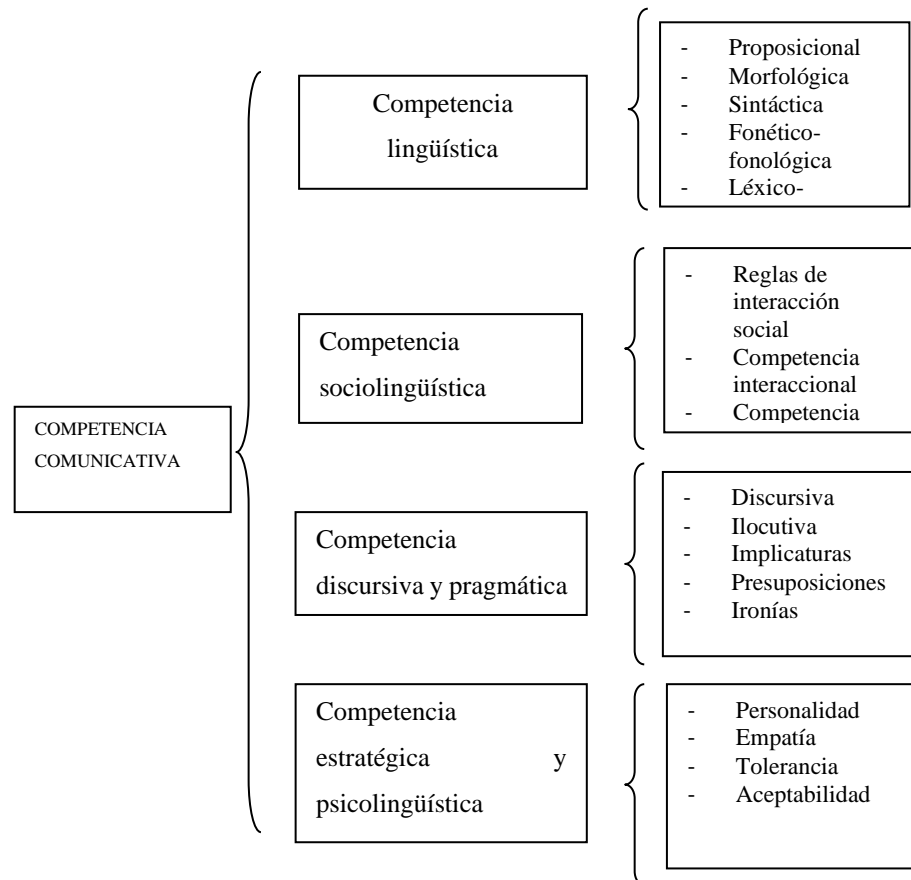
COMPETENCIA COMUNICATIVA

Competencia lingüística

- Proposicional
- Morfológica
- Sintáctica
- Fonético-fonológica
- Léxico-

Competencia sociolingüística

- Reglas de interacción social
- Competencia interaccional
- Competencia

Competencia discursiva y pragmática

- Discursiva
- Ilocutiva
- Implicaturas
- Presuposiciones
- Ironías

Competencia estratégica y psicolingüística

- Personalidad
- Empatía
- Tolerancia
- Aceptabilidad